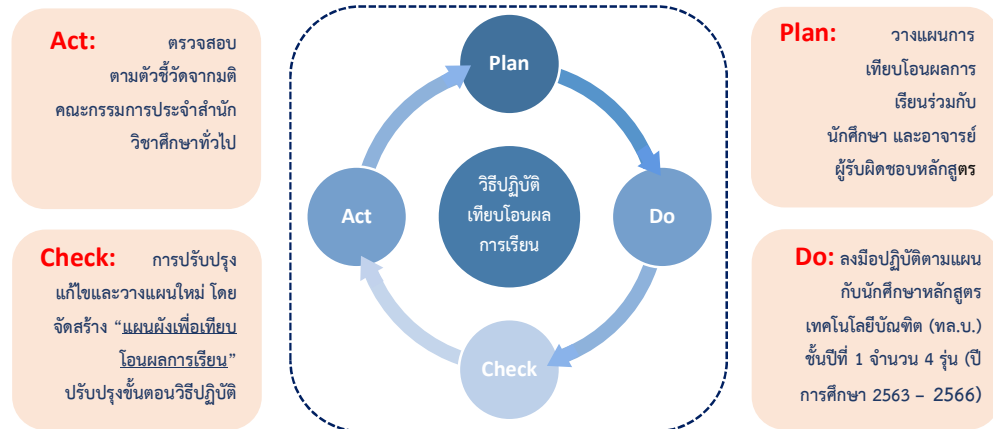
Act: ตรวจสอบตามตัวชี้วัดจากมติคณะกรรมการประจำสำนักวิชาศึกษาทั่วไป

Check: การปรับปรุงแก้ไขและวางแผนใหม่ โดยจัดสร้าง "แผนผังเพื่อเทียบโอนผลการเรียน" ปรับปรุงขั้นตอนวิธีปฏิบัติ

Plan

Act

วิธีปฏิบัติเทียบโอนผลการเรียน

Do

Check

Plan: วางแผนการเทียบโอนผลการเรียนร่วมกับนักศึกษา และอาจารย์ผู้รับผิดชอบหลักสูตร

Do: ลงมือปฏิบัติตามแผนกับนักศึกษาหลักสูตรเทคโนโลยีบัณฑิต (ทล.บ.) ชั้นปีที่ 1 จำนวน 4 รุ่น (ปีการศึกษา 2563 – 2566)